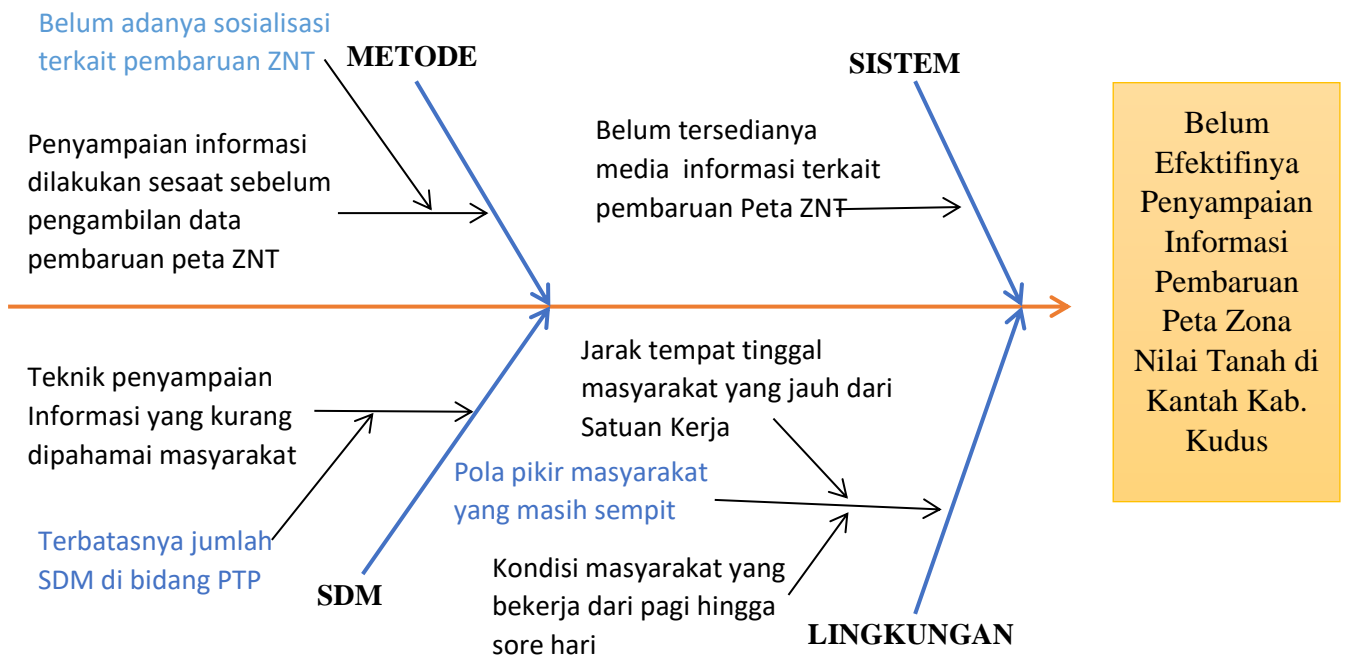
Belum adanya sosialisasi terkait pembaruan ZNT

METODE

Penyampaian informasi dilakukan sesaat sebelum pengambilan data pembaruan peta ZNT

SISTEM

Belum tersedianya media informasi terkait pembaruan Peta ZNT

Belum Efektifinya Penyampaian Informasi Pembaruan Peta Zona Nilai Tanah di Kantah Kab. Kudus

Teknik penyampaian Informasi yang kurang dipahami masyarakat

Terbatasnya jumlah SDM di bidang PTP

SDM

Jarak tempat tinggal masyarakat yang jauh dari Satuan Kerja

Pola pikir masyarakat yang masih sempit

Kondisi masyarakat yang bekerja dari pagi hingga sore hari

LINGKUNGAN